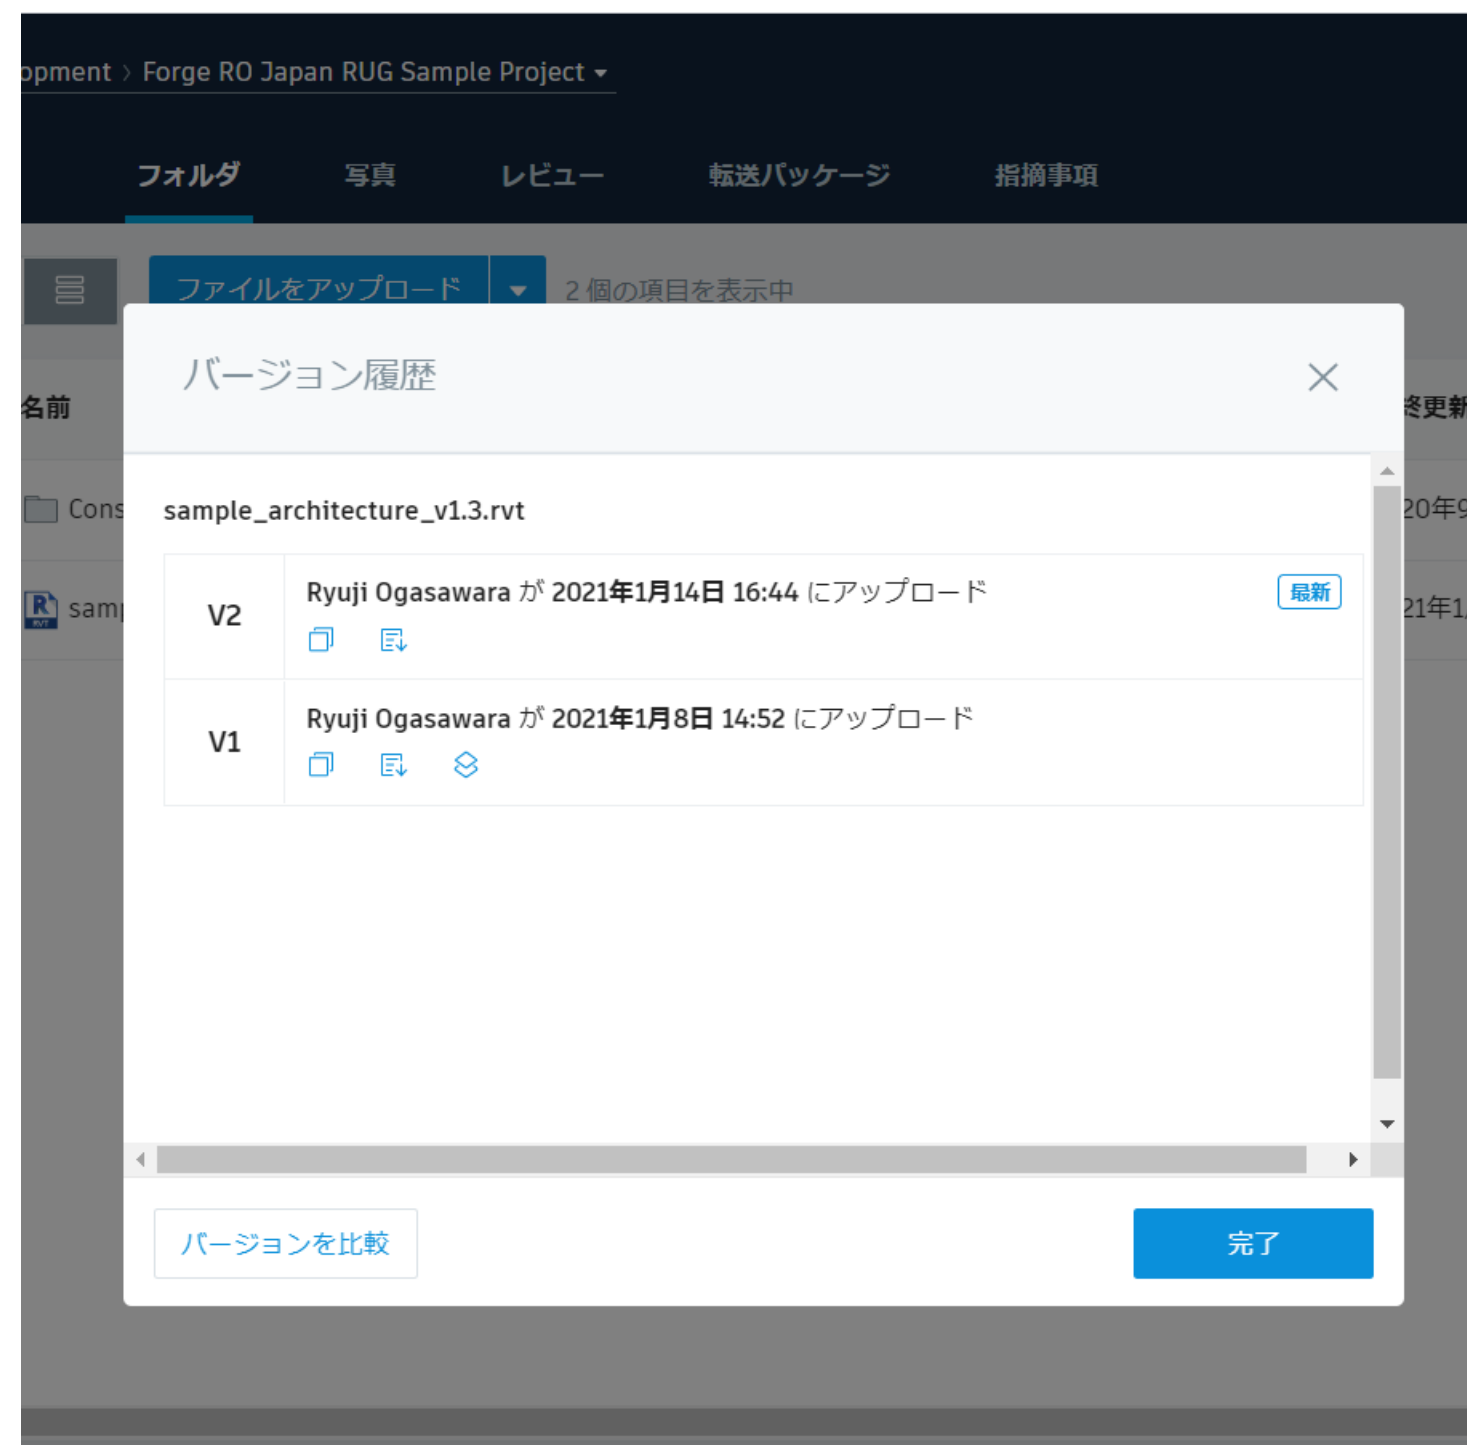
opment › Forge RO Japan RUG Sample Project ▾

フォルダ　写真　レビュー　転送パッケージ　指摘事項

ファイルをアップロード ▾　2 個の項目を表示中

名前　終更新

Cons　20年9

samp　21年1

バージョン履歴

sample_architecture_v1.3.rvt

| V2 | Ryuji Ogasawara が 2021年1月14日 16:44 にアップロード 最新 |
|---|---|
| V1 | Ryuji Ogasawara が 2021年1月8日 14:52 にアップロード |

バージョンを比較

完了